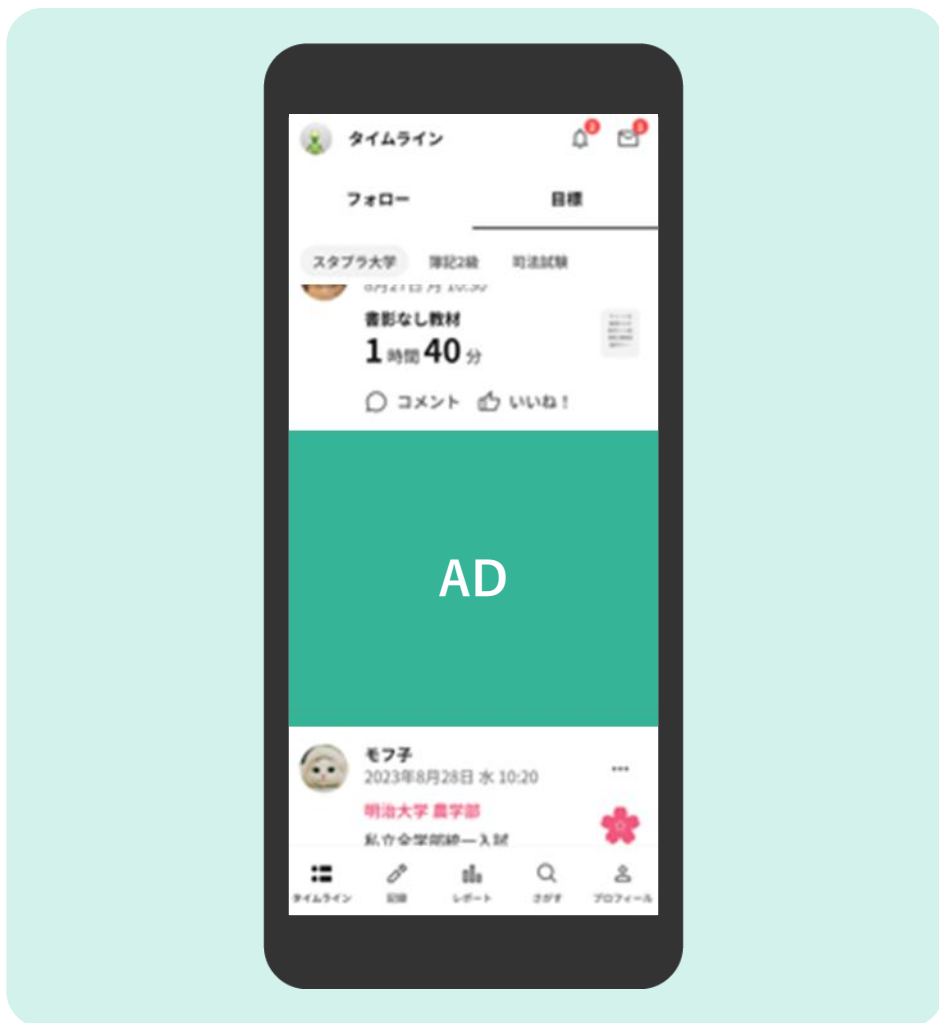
タイムライン

フォロー
目標

スタプラ大学
簿記2級
司法試験

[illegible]

書影なし教材
1時間40分

コメント
いいね！

AD

モフ子
2023年8月28日 水 10:20

明治大学 農学部

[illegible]

タイムライン
記録
レポート
さがす
プロフィール